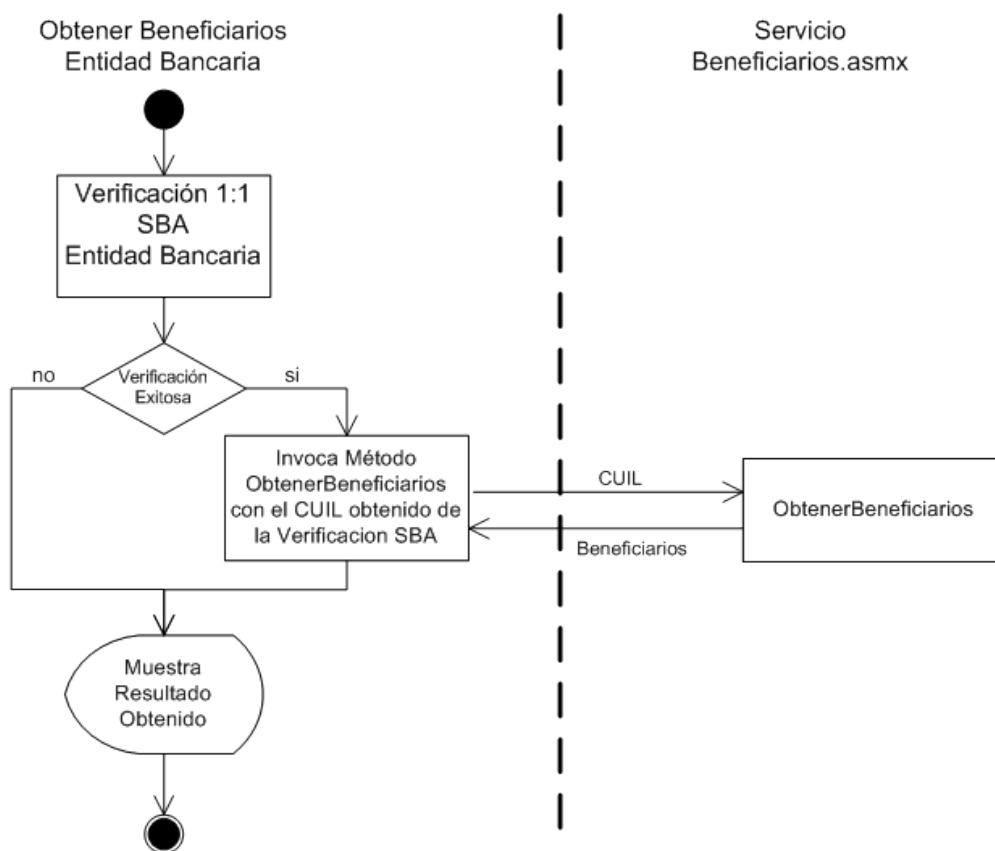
Obtener Beneficiarios
Entidad Bancaria

Servicio
Beneficiarios.asmx

Verificación 1:1
SBA
Entidad Bancaria

no

Verificación
Exitosa

si

Invoca Método
ObtenerBeneficiarios
con el CUIL obtenido de
la Verificacion SBA

CUIL

Beneficiarios

ObtenerBeneficiarios

Muestra
Resultado
Obtenido